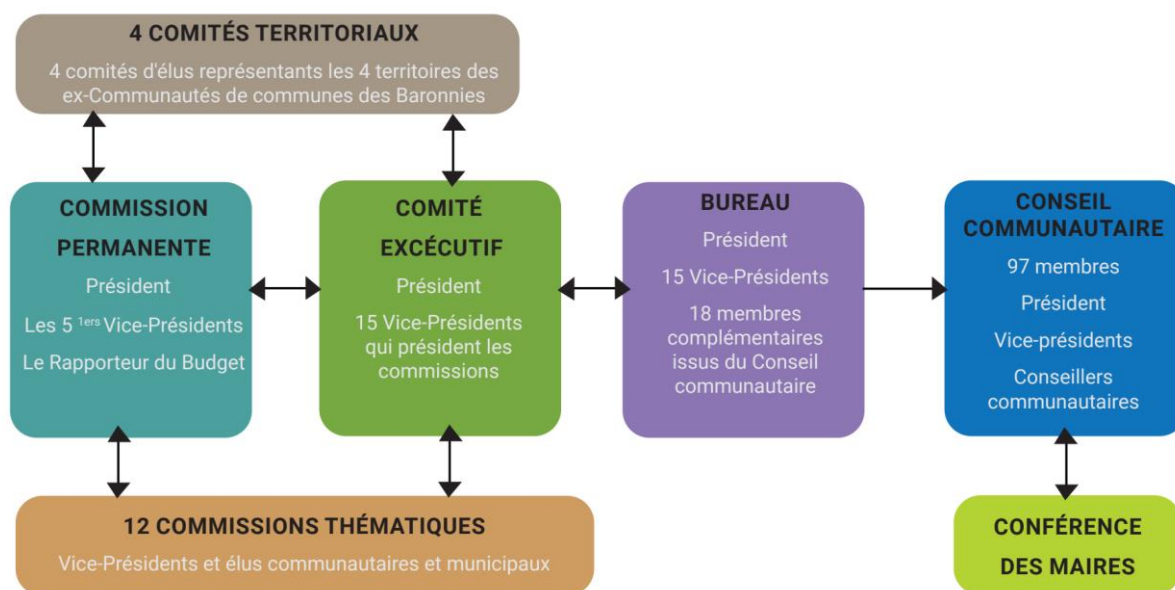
4 COMITÉS TERRITORIAUX

4 comités d'élus représentants les 4 territoires des ex-Communautés de communes des Baronnies

COMMISSION PERMANENTE

Président

Les 5 $^{1ers}$ Vice-Présidents

Le Rapporteur du Budget

COMITÉ EXCÉCUTIF

Président

15 Vice-Présidents qui président les commissions

BUREAU

Président

15 Vice-Présidents

18 membres complémentaires issus du Conseil communautaire

CONSEIL COMMUNAUTAIRE

97 membres

Président

Vice-présidents

Conseillers communautaires

12 COMMISSIONS THÉMATIQUES

Vice-Présidents et élus communautaires et municipaux

CONFÉRENCE DES MAIRES